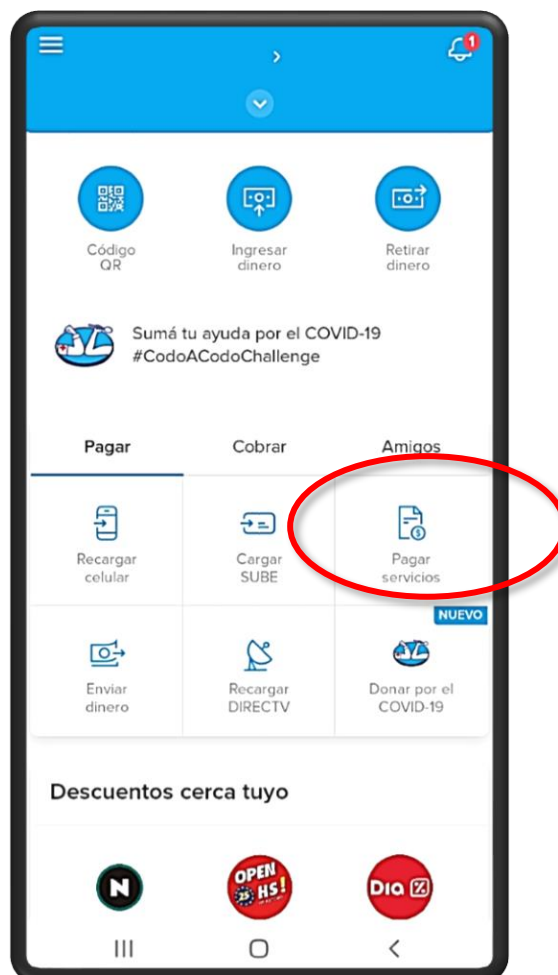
1

Código QR

Ingresar dinero

Retirar dinero

Sumá tu ayuda por el COVID-19
#CodoACodoChallenge

Pagar

Cobrar

Amigos

Recargar celular

Cargar SUBE

Pagar servicios

NUEVO

Enviar dinero

Recargar DIRECTV

Donar por el COVID-19

Descuentos cerca tuyo

N

OPEN 25 HS!

Dia %